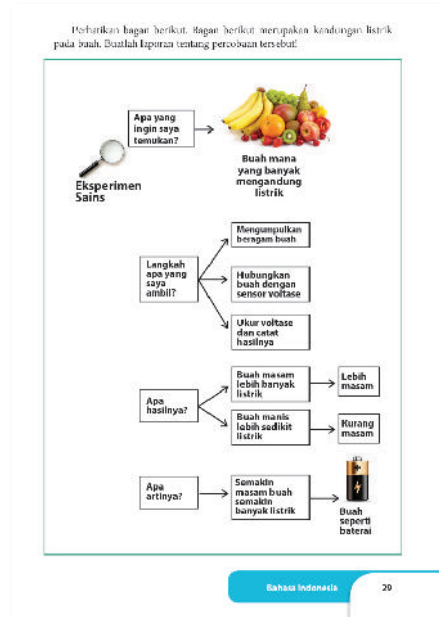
Perhatikan bagan berikut. Bagan berikut merupakan kandungan listrik pada buah. Buatlah laporan tentang percobaan tersebut!

Eksperimen Sains

Apa yang ingin saya temukan?

Buah mana yang banyak mengandung listrik

Langkah apa yang saya ambil?

Mengumpulkan beragam buah

Hubungkan buah dengan sensor voltase

Ukur voltase dan catat hasilnya

Apa hasilnya?

Buah masam lebih banyak listrik

Lebih masam

Buah manis lebih sedikit listrik

Kurang masam

Apa artinya?

Semakin masam buah semakin banyak listrik

Buah seperti baterai

Bahasa Indonesia

29